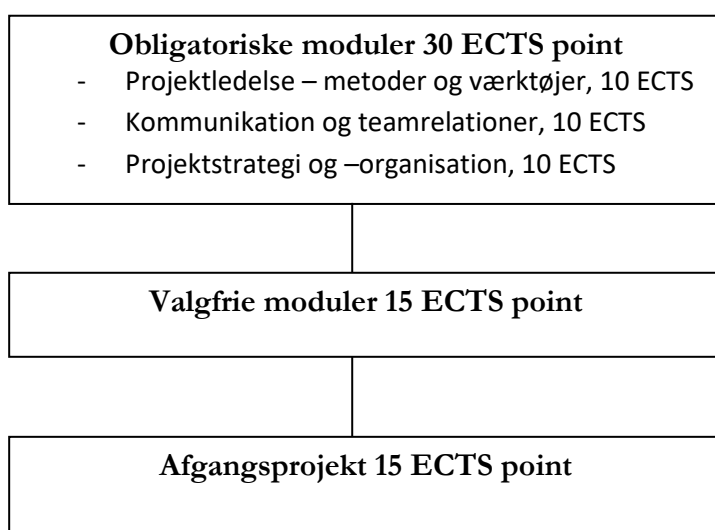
**Obligatoriske moduler 30 ECTS point**

- Projektledelse – metoder og værktøjer, 10 ECTS
- Kommunikation og teamrelationer, 10 ECTS
- Projektstrategi og –organisation, 10 ECTS

**Valgfrie moduler 15 ECTS point**

**Afgangsprojekt 15 ECTS point**